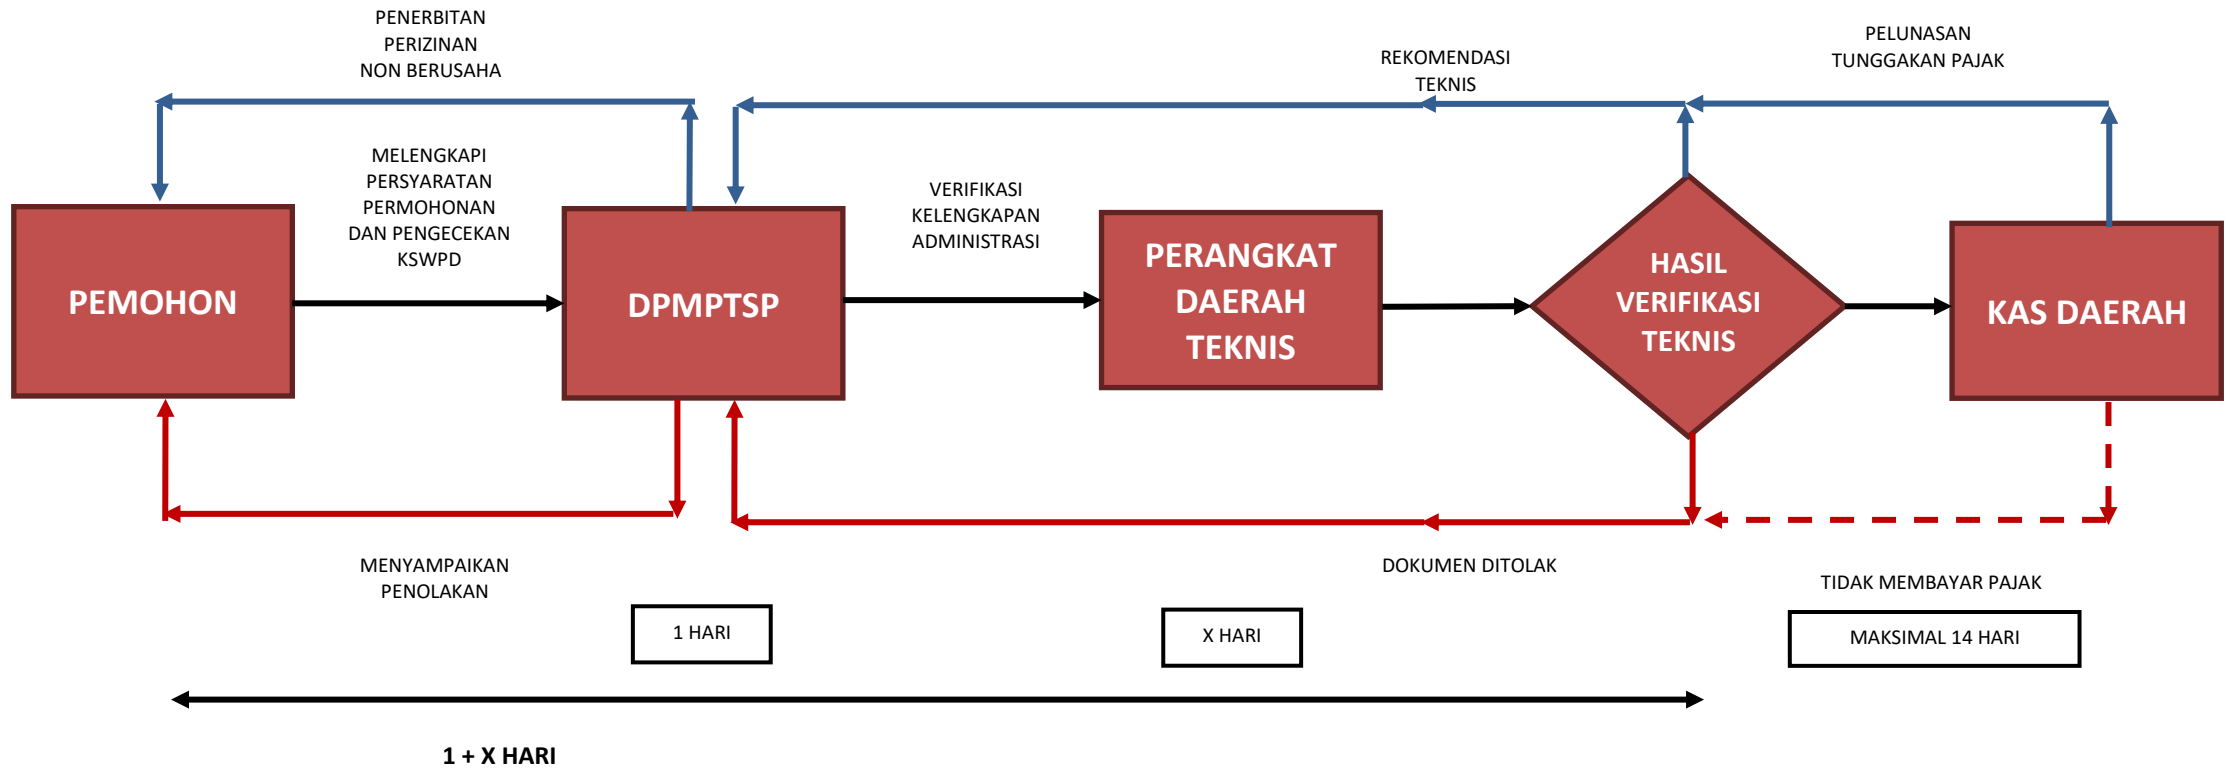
PENERBITAN PERIZINAN NON BERUSAHA

REKOMENDASI TEKNIS

PELUNASAN TUNGGAKAN PAJAK

MELENGKAPI PERSYARATAN PERMOHONAN DAN PENGECEKAN KSWPD

VERIFIKASI KELENGKAPAN ADMINISTRASI

PEMOHON

DPMPTSP

PERANGKAT DAERAH TEKNIS

HASIL VERIFIKASI TEKNIS

KAS DAERAH

MENYAMPAIKAN PENOLAKAN

DOKUMEN DITOLAK

TIDAK MEMBAYAR PAJAK

1 HARI

X HARI

MAKSIMAL 14 HARI

1 + X HARI